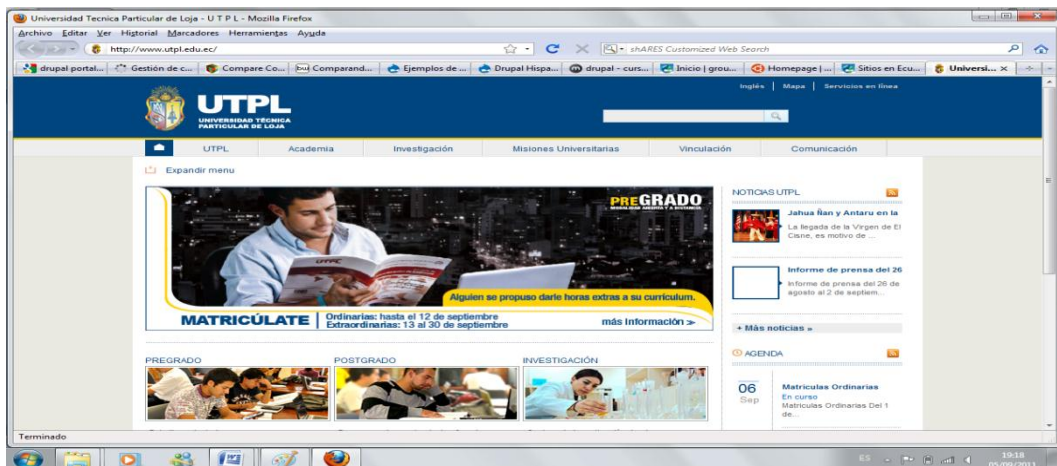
Universidad Tecnica Particular de Loja - U T P L - Mozilla Firefox

Archivo Editar Ver Historial Marcadores Herramientas Ayuda

http://www.utpl.edu.ec/

shARES Customized Web Search

drupal portal... Gestión de c... Compare Co... Comparand... Ejemplos de ... Drupal Hispa... drupal - curs... Inicio | grou... Homepage | ... Sitios en Ecu... Universi...

Inglés | Mapa | Servicios en línea

UTPL
UNIVERSIDAD TÉCNICA PARTICULAR DE LOJA

UTPL Academia Investigación Misiones Universitarias Vinculación Comunicación

Expandir menu

PREGRADO
MODALIDAD ABIERTA Y A DISTANCIA

Alguien se propuso darle horas extras a su currículum.

MATRICÚLATE Ordinarias: hasta el 12 de septiembre
Extraordinarias: 13 al 30 de septiembre
más información >

NOTICIAS UTPL

Jahua Ñan y Antaru en la
La llegada de la Virgen de El Cisne, es motivo de ...

Informe de prensa del 26
Informe de prensa del 26 de agosto al 2 de septiem...

+ Más noticias »

AGENDA

06
Sep

Matrículas Ordinarias
En curso
Matrículas Ordinarias Del 1 de...

PREGRADO
POSTGRADO
INVESTIGACIÓN

Terminado

ES 19:18 05/09/2011